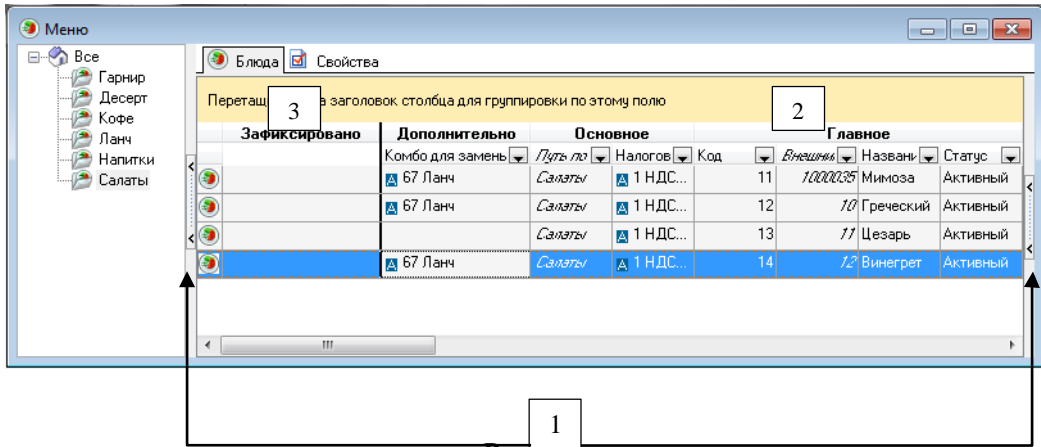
Меню

Все
Гарнир
Десерт
Кофе
Ланч
Напитки
Салаты

Блюда | Свойства

Перетащ 3 а заголовок столбца для группировки по этому полю 2

| | Зафиксировано | Дополнительно | Основное | | Главное | | | |
|---|---|---|---|---|---|---|---|---|
| | | Комбо для замены | Путь по | Налогов | Код | Внешни | Названи | Статус |
| | | 67 Ланч | Салаты | 1 НДС... | 11 | 1000035 | Мимоза | Активный |
| | | 67 Ланч | Салаты | 1 НДС... | 12 | 10 | Греческий | Активный |
| | | | Салаты | 1 НДС... | 13 | 11 | Цезарь | Активный |
| | | 67 Ланч | Салаты | 1 НДС... | 14 | 12 | Винегрет | Активный |

1